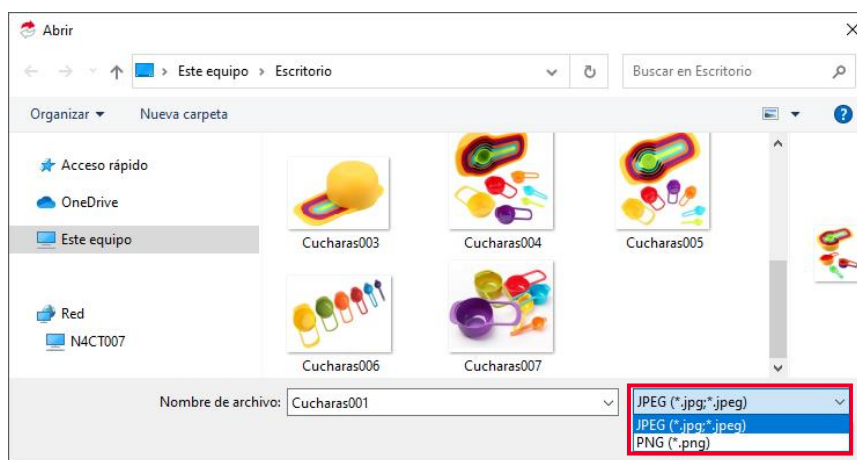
Abrir

Este equipo > Escritorio

Buscar en Escritorio

Organizar ▾ Nueva carpeta

Acceso rápido
OneDrive
Este equipo
Red
N4CT007

Cucharas003
Cucharas004
Cucharas005
Cucharas006
Cucharas007

Nombre de archivo: Cucharas001

JPEG (*.jpg;*.jpeg)
JPEG (*.jpg;*.jpeg)
PNG (*.png)